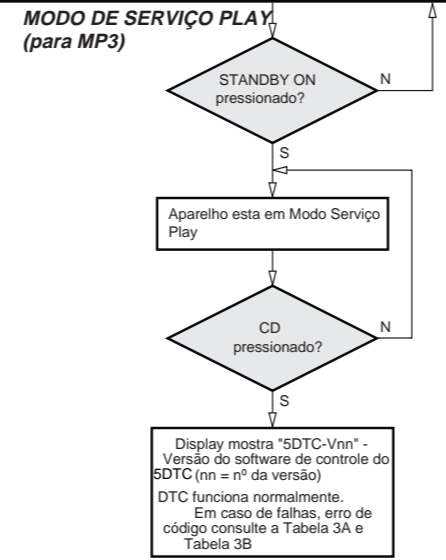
MODO DE SERVIÇO PLAY (para MP3)

STANDBY ON pressionado?

N

S

Aparelho esta em Modo Serviço Play

CD pressionado?

N

S

Display mostra "5DTC-Vnn" - Versão do software de controle do 5DTC (nn = nº da versão)

DTC funciona normalmente. Em caso de falhas, erro de código consulte a Tabela 3A e Tabela 3B